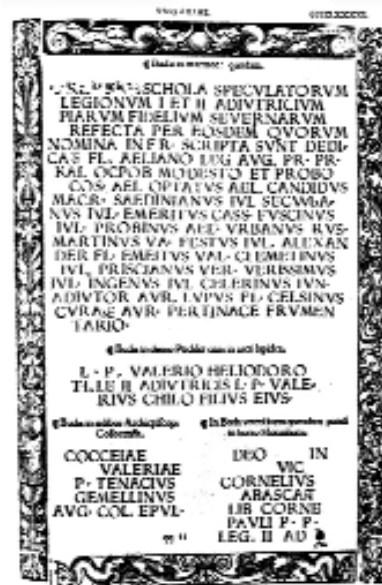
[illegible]

¶ Eadem in marmore: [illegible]

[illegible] SCHOLA SPECVLATORVM LEGIONVM I ET II ADIVTRICIVM PIARVM FIDELIVM SEVERNARVM REFECTA PER EOSDEM QVORVM NOMINA INFR SCRIPTA SVNT DEDICAT FL AELIANO LEG AVG PR PR KAL OCTOB MODESTO ET PROBO COS AEL OPTATVS AEL CANDIDVS MACR SAEDINIANVS IVL SECVNDANVS IVL EMERITVS CASS FVSCINVS IVL PROBINVS AEL VRBANVS RVSMARTINVS VA FESTVS IVL ALEXANDER FL EMERITVS VAL CLEMENTINVS IVL PRISCIANVS VER VERISSIMVS IVL INGENVS IVL CELERINVS IVNADIVTOR AVR LVPVS FL CELSINVS CVRAGE AVR PERTINACE FRVMENTARIO

¶ Eadem in eadem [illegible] lapide.

L P VALERIO HELIODORO TILLE II ADIVTRICIS L P VALERIVS CHILO FILIVS EIVS

¶ Eadem in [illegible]

COCCEIAE VALERIAE P TENACIVS GEMELLINVS AVG COL EPVL

¶ In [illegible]

DEO IN VIC CORNELIVS ARASCAN LIB CORNE PAVLI P P LEG II AD

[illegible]